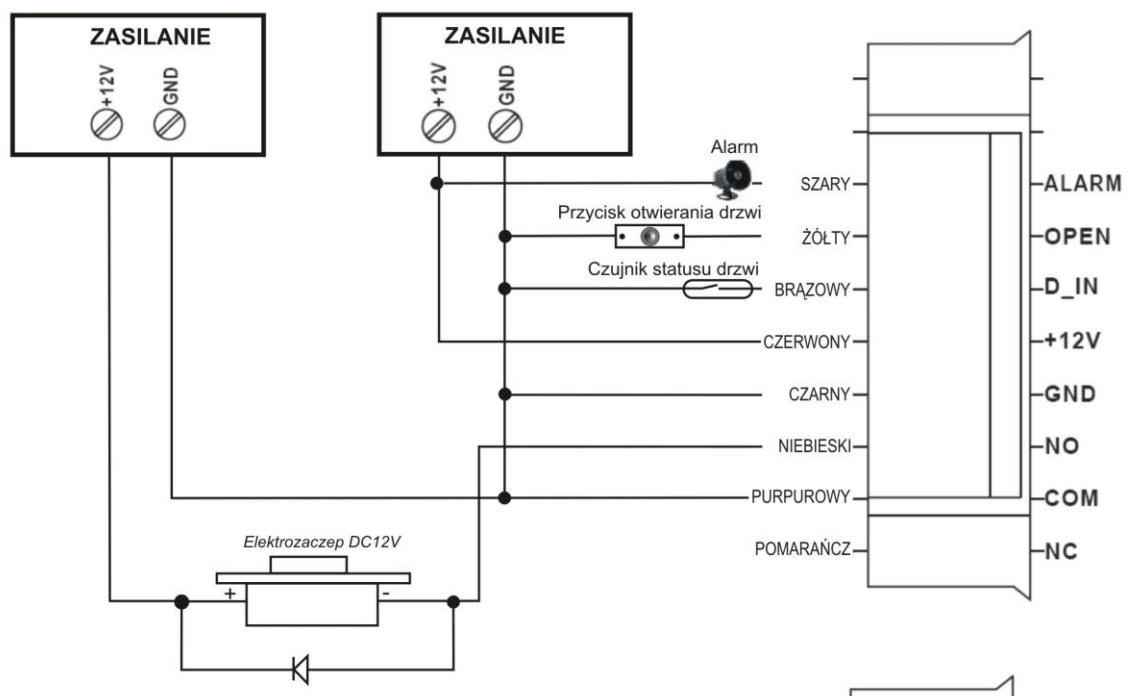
ZASILANIE
+12V
GND

ZASILANIE
+12V
GND

Alarm
SZARY
ALARM

Przycisk otwierania drzwi
ŻÓŁTY
OPEN

Czujnik statusu drzwi
BRĄZOWY
D_IN

CZERWONY
+12V

CZARNY
GND

NIEBIESKI
NO

PURPUROWY
COM

Elektrozaczep DC12V
POMARAŃCZ
NC

+
-